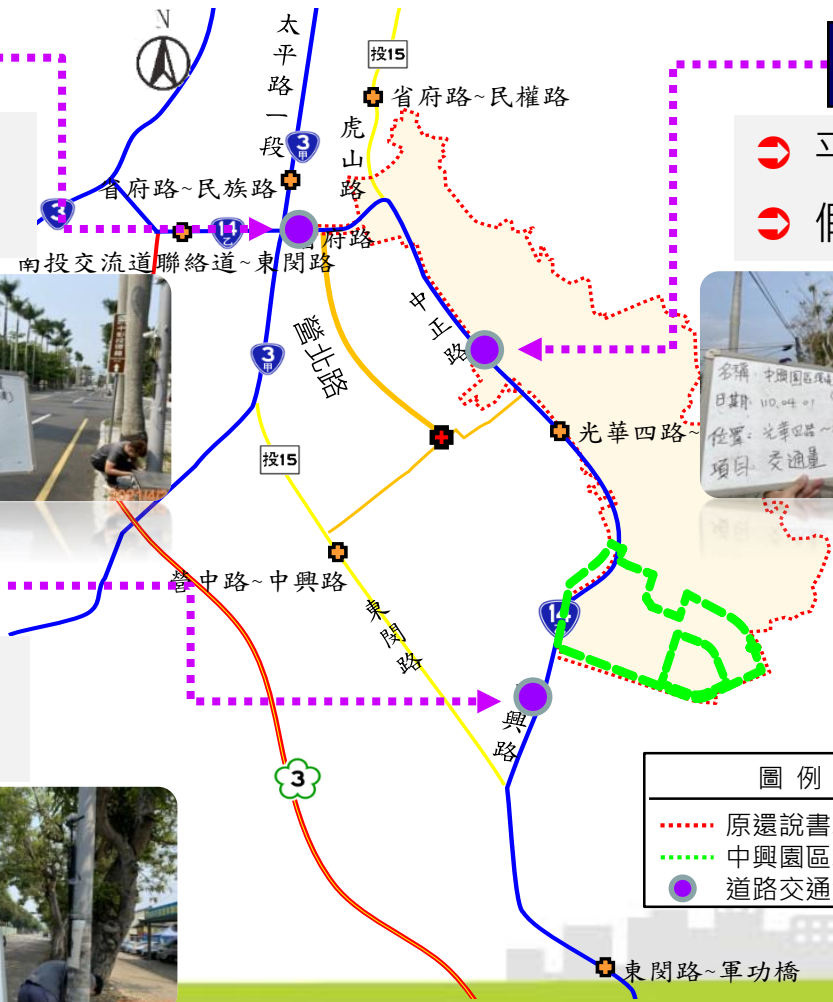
N

太平路一段

投15

省府路~民權路

虎山路

3甲

省府路~民族路

3

11乙

省府路

南投交流道聯絡道~東閔路

中正路

營北路

3甲

光華四路~

投15

營中路~中興路

東閔路

14

興路

3

東閔路~軍功橋

名稱 中興園區環境
日期 110.04.01
位置 光華四路
項目 交通量

圖 例
原還說書
中興園區
道路交通